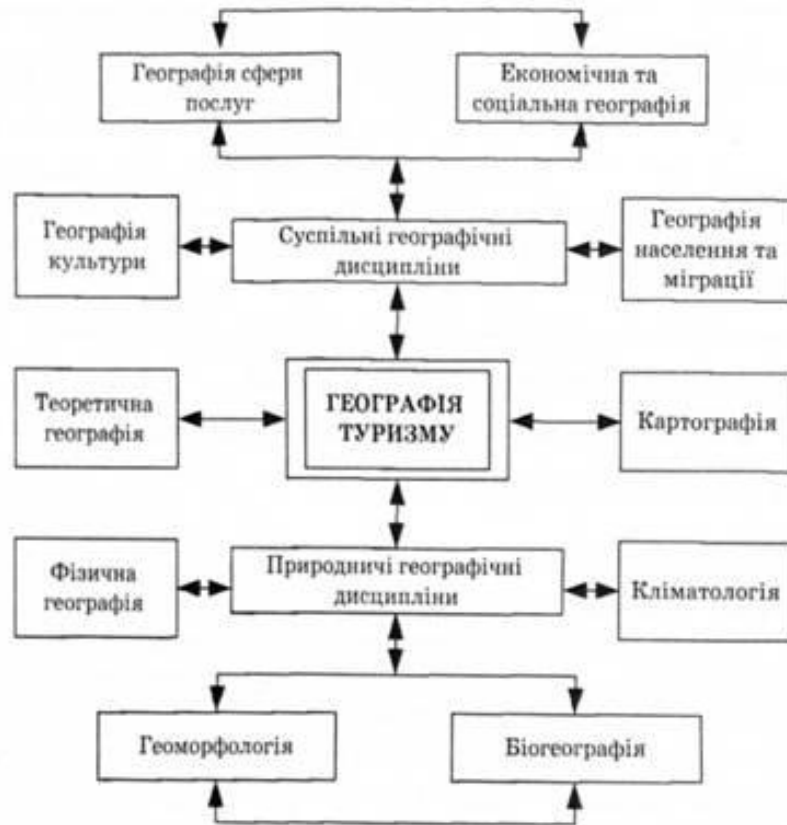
Географія сфери послуг

Економічна та соціальна географія

Географія культури

Суспільні географічні дисципліни

Географія населення та міграції

Теоретична географія

ГЕОГРАФІЯ ТУРИЗМУ

Картографія

Фізична географія

Природничі географічні дисципліни

Кліматологія

Геоморфологія

Біогеографія